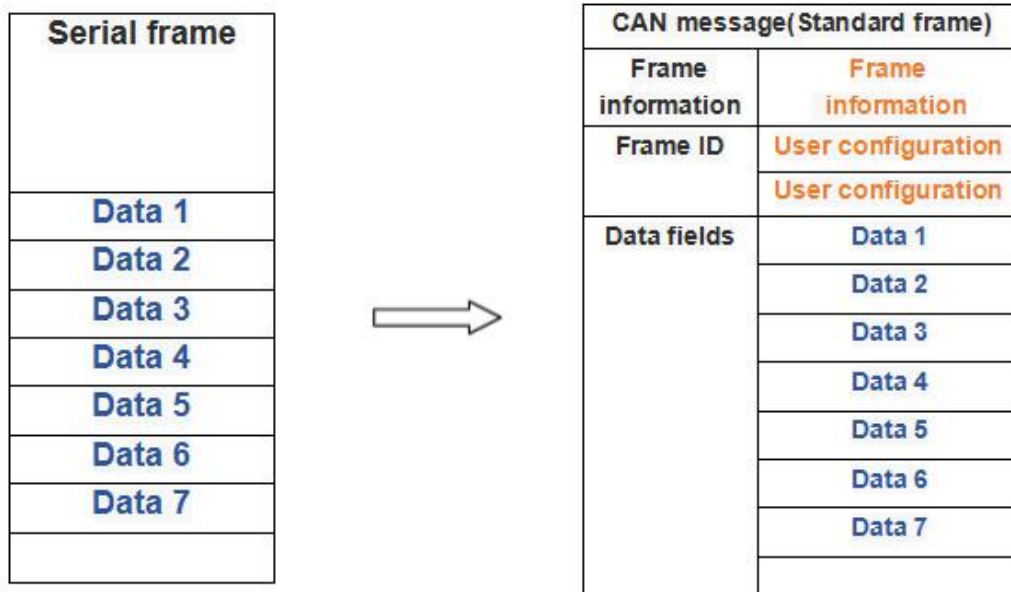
| Serial frame |
|---|
| |
| Data 1 |
| Data 2 |
| Data 3 |
| Data 4 |
| Data 5 |
| Data 6 |
| Data 7 |
| |

| CAN message(Standard frame) | |
|---|---|
| Frame information | Frame information |
| Frame ID | User configuration |
| | User configuration |
| Data fields | Data 1 |
| | Data 2 |
| | Data 3 |
| | Data 4 |
| | Data 5 |
| | Data 6 |
| | Data 7 |
| | |